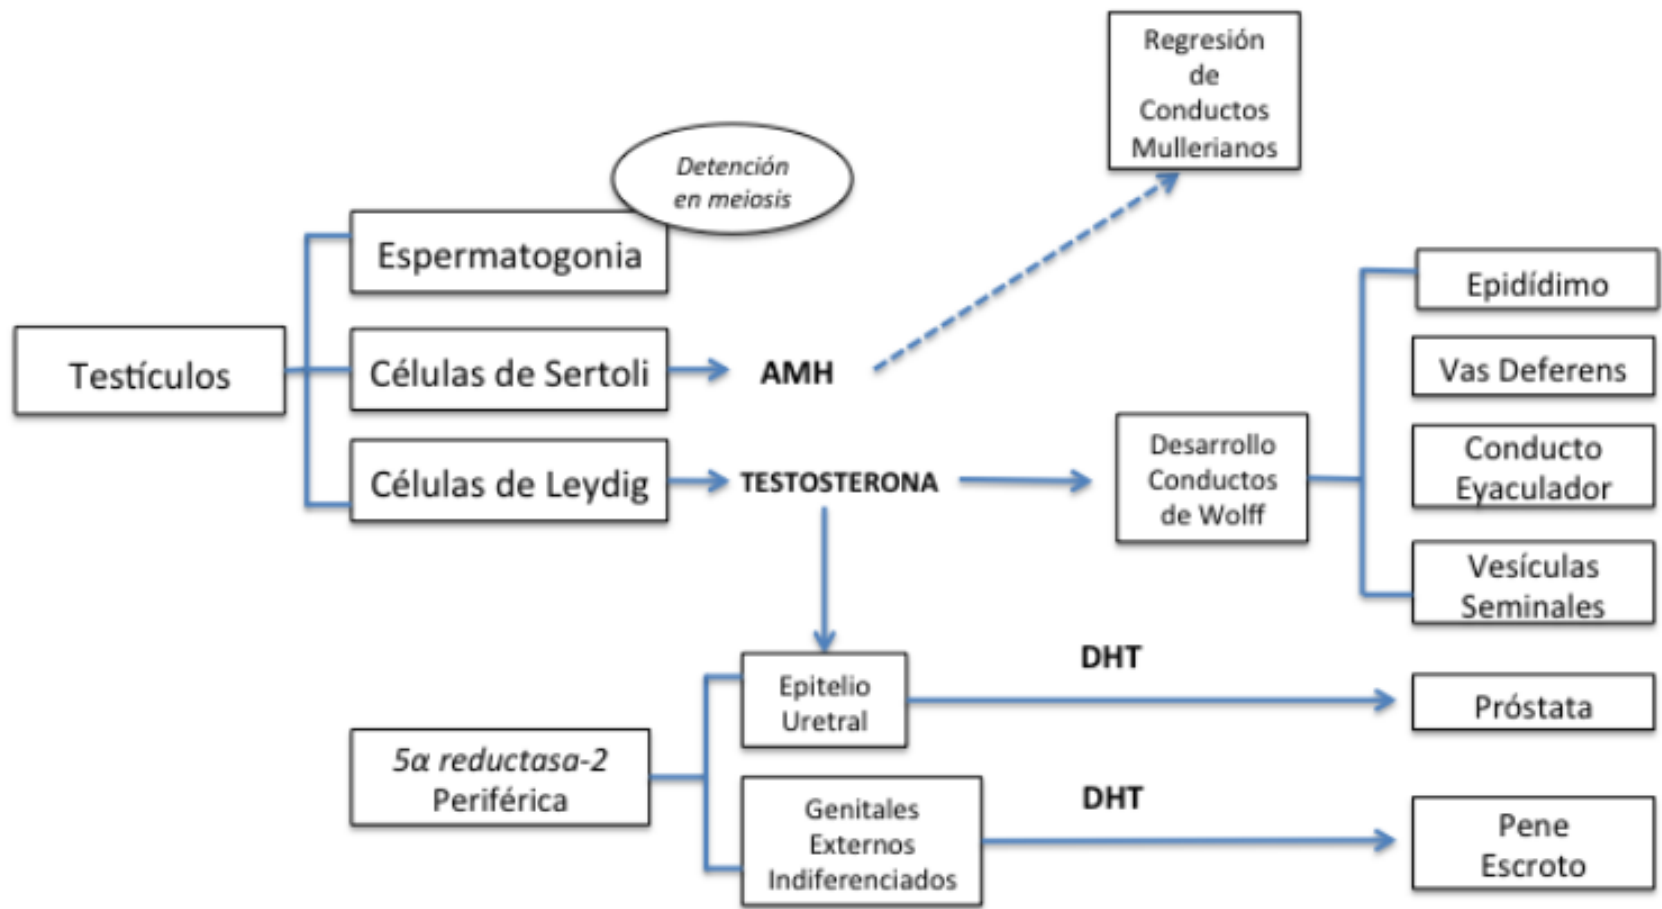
Regresión de Conductos Mullerianos

Detención en meiosis

Espermatogonia

Testículos

Células de Sertoli

AMH

Células de Leydig

TESTOSTERONA

Desarrollo Conductos de Wolff

Epidídimo

Vas Deferens

Conducto Eyaculador

Vesículas Seminales

Epitelio Uretral

DHT

Próstata

5α reductasa-2 Periférica

Genitales Externos Indiferenciados

DHT

Pene Escroto